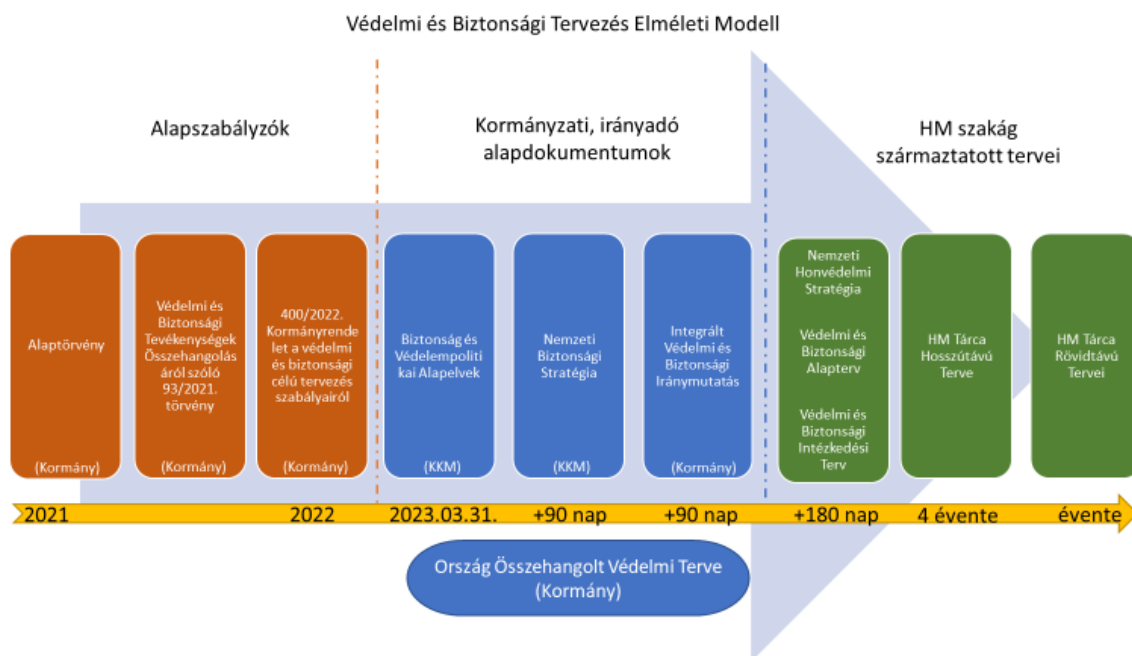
Védelmi és Biztonsági Tervezés Elméleti Modell

Alapszabályzók

Kormányzati, irányadó alapdokumentumok

HM szakág származtatott tervei

Alaptörvény

(Kormány)

Védelmi és Biztonsági Tevékenységek Összehangolásáról szóló 93/2021. törvény

(Kormány)

400/2022. Kormányrendelet a védelmi és biztonsági célú tervezés szabályairól

(Kormány)

Biztonság és Védelempolitikai Alapelvek

(KKM)

Nemzeti Biztonsági Stratégia

(KKM)

Integrált Védelmi és Biztonsági Iránymutatás

(Kormány)

Nemzeti Honvédelmi Stratégia

Védelmi és Biztonsági Alapterv

Védelmi és Biztonsági Intézkedési Terv

HM Tárca Hosszútávú Terve

HM Tárca Rövidtávú Tervei

2021

2022

2023.03.31.

+90 nap

+90 nap

+180 nap

4 évente

évente

Ország Összehangolt Védelmi Terve (Kormány)